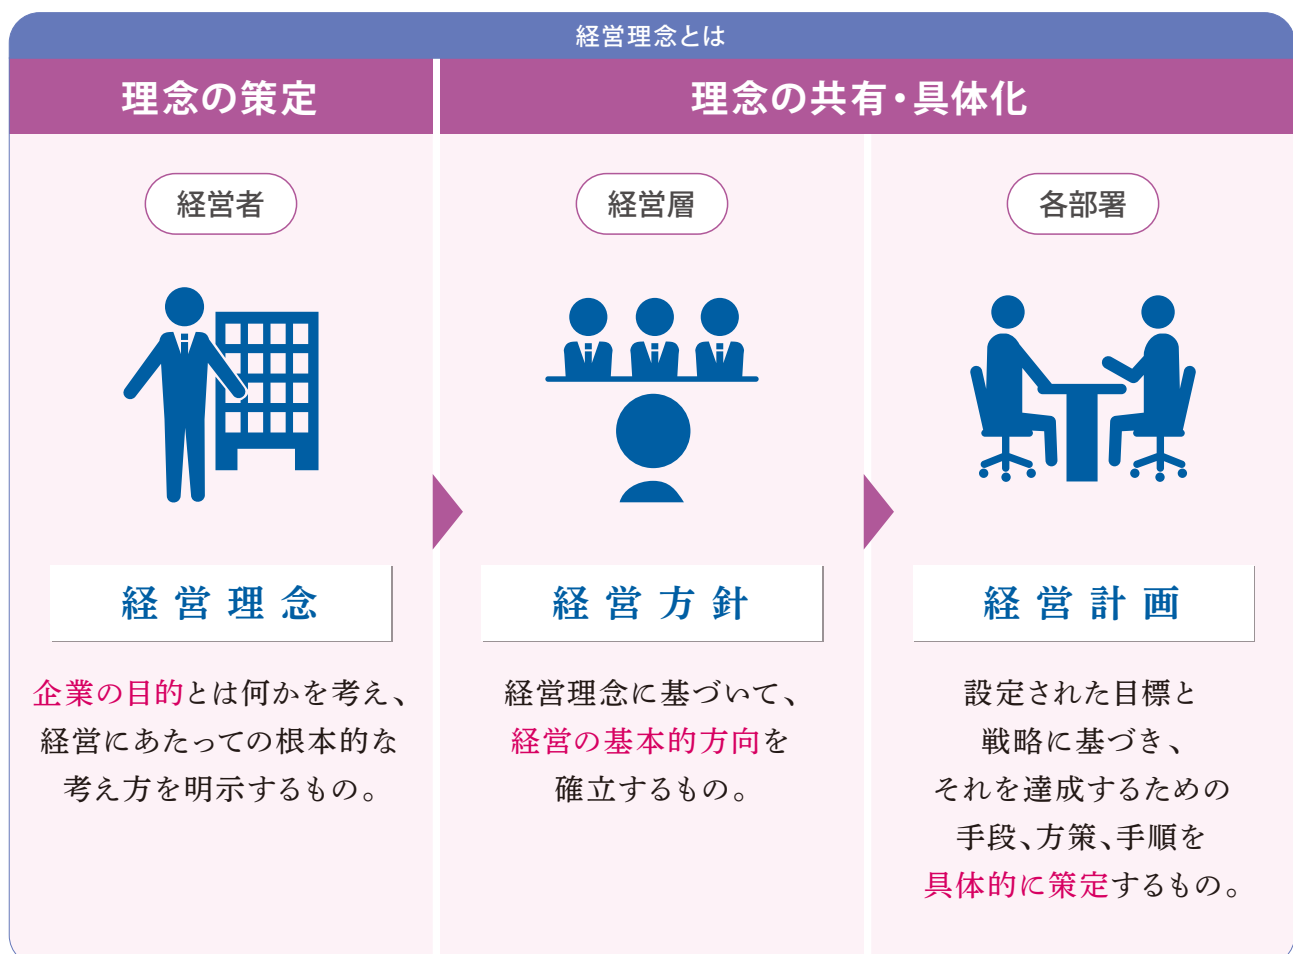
経営理念とは

理念の策定

理念の共有・具体化

経営者

経営層

各部署

経営理念

経営方針

経営計画

企業の目的とは何かを考え、経営にあたっての根本的な考え方を明示するもの。

経営理念に基づいて、経営の基本的方向を確立するもの。

設定された目標と戦略に基づき、それを達成するための手段、方策、手順を具体的に策定するもの。